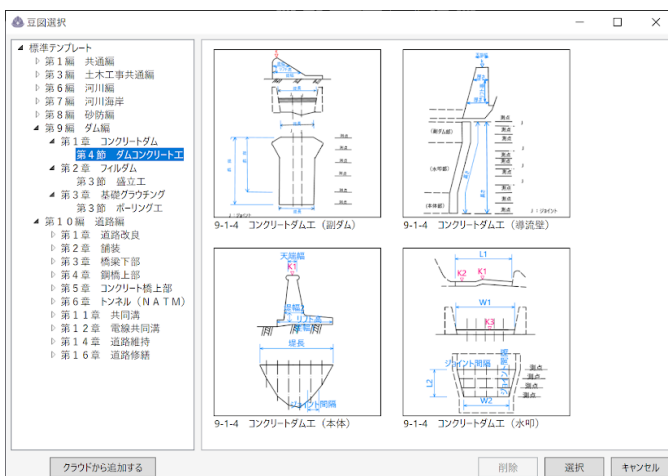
豆図選択

標準テンプレート
第１編　共通編
第３編　土木工事共通編
第６編　河川編
第７編　河川海岸
第８編　砂防編
第９編　ダム編
第１章　コンクリートダム
第４節　ダムコンクリート工
第２章　フィルダム
第３節　盛立工
第３章　基礎グラウチング
第３節　ボーリング工
第１０編　道路編
第１章　道路改良
第２章　舗装
第３章　橋梁下部
第４章　鋼橋上部
第５章　コンクリート橋上部
第６章　トンネル（ＮＡＴＭ）
第１１章　共同溝
第１２章　電線共同溝
第１４章　道路維持
第１６章　道路修繕

9-1-4　コンクリートダム工（副ダム）

9-1-4　コンクリートダム工（導流壁）

天端幅
K1
堤幅2
リフト高
堤長
リフト間隔

9-1-4　コンクリートダム工（本体）

L1
K2
K1
W1
K3
ジョイント間隔
L2
W2
測点
測点
測点

9-1-4　コンクリートダム工（水叩）

クラウドから追加する
削除
選択
キャンセル